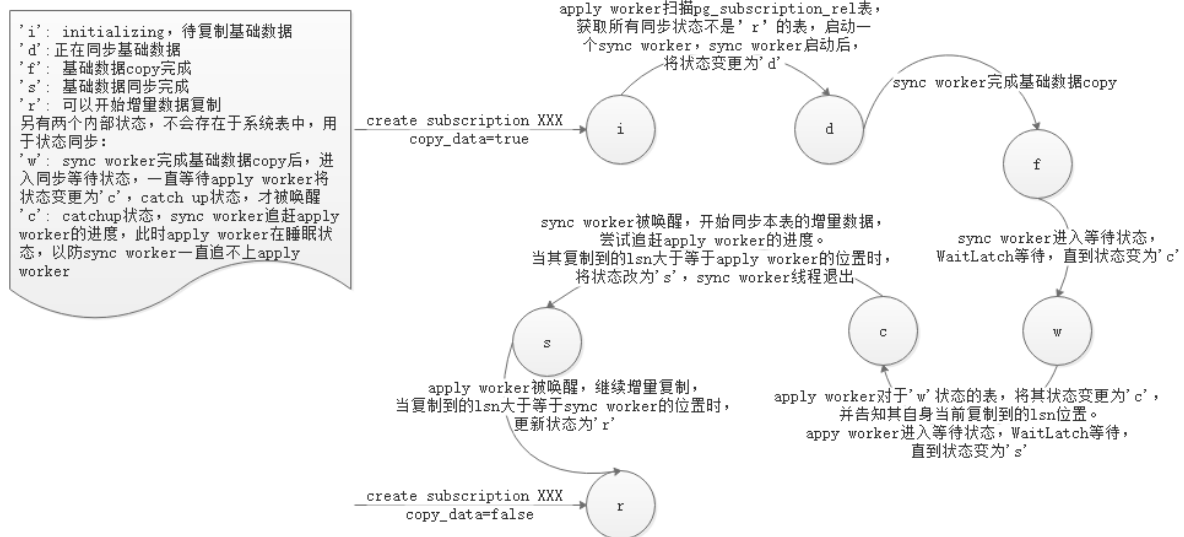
'i': initializing，待复制基础数据
'd'：正在同步基础数据
'f'： 基础数据copy完成
's'： 基础数据同步完成
'r'： 可以开始增量数据复制
另有两个内部状态，不会存在于系统表中，用于状态同步：
'w'： sync worker完成基础数据copy后，进入同步等待状态，一直等待apply worker将状态变更为'c'，catch up状态，才被唤醒
'c'： catchup状态，sync worker追赶apply worker的进度，此时apply worker在睡眠状态，以防sync worker一直追不上apply worker

apply worker扫描pg_subscription_rel表，获取所有同步状态不是'r'的表，启动一个sync worker，sync worker启动后，将状态变更为'd'

create subscription XXX
copy_data=true

i

d

sync worker完成基础数据copy

f

sync worker被唤醒，开始同步本表的增量数据，尝试追赶apply worker的进度。
当其复制到的lsn大于等于apply worker的位置时，将状态改为's'，sync worker线程退出

sync worker进入等待状态，WaitLatch等待，直到状态变为'c'

s

c

w

apply worker被唤醒，继续增量复制，
当复制到的lsn大于等于sync worker的位置时，更新状态为'r'

apply worker对于'w'状态的表，将其状态变更为'c'，并告知其自身当前复制到的lsn位置。
appy worker进入等待状态，WaitLatch等待，直到状态变为's'

create subscription XXX
copy_data=false

r